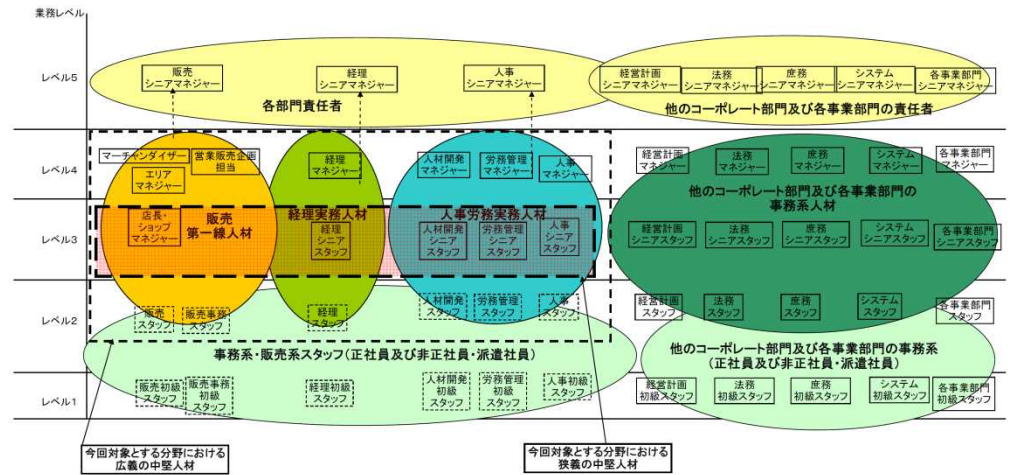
業務レベル

レベル5

販売シニアマネジャー

経理シニアマネジャー

人事シニアマネジャー

各部門責任者

経営計画シニアマネジャー

法務シニアマネジャー

庶務シニアマネジャー

システムシニアマネジャー

各事業部門シニアマネジャー

他のコーポレート部門及び各事業部門の責任者

レベル4

マーチャンダイザー

営業販売企画担当

エリアマネジャー

経理マネジャー

人材開発マネジャー

労務管理マネジャー

人事マネジャー

経営計画マネジャー

法務マネジャー

庶務マネジャー

システムマネジャー

各事業部門マネジャー

他のコーポレート部門及び各事業部門の事務系人材

レベル3

店長・ショップマネジャー

販売第一線人材

経理実務人材

経理シニアスタッフ

人事労務実務人材

人材開発シニアスタッフ

労務管理シニアスタッフ

人事シニアスタッフ

経営計画シニアスタッフ

法務シニアスタッフ

庶務シニアスタッフ

システムシニアスタッフ

各事業部門シニアスタッフ

レベル2

販売スタッフ

販売事務スタッフ

経理スタッフ

人材開発スタッフ

労務管理スタッフ

人事スタッフ

経営計画スタッフ

法務スタッフ

庶務スタッフ

システムスタッフ

各事業部門スタッフ

事務系・販売系スタッフ(正社員及び非正社員・派遣社員)

他のコーポレート部門及び各事業部門の事務系(正社員及び非正社員・派遣社員)

レベル1

販売初級スタッフ

販売事務初級スタッフ

経理初級スタッフ

人材開発初級スタッフ

労務管理初級スタッフ

人事初級スタッフ

経営計画初級スタッフ

法務初級スタッフ

庶務初級スタッフ

システム初級スタッフ

各事業部門初級スタッフ

今回対象とする分野における広義の中堅人材

今回対象とする分野における狭義の中堅人材